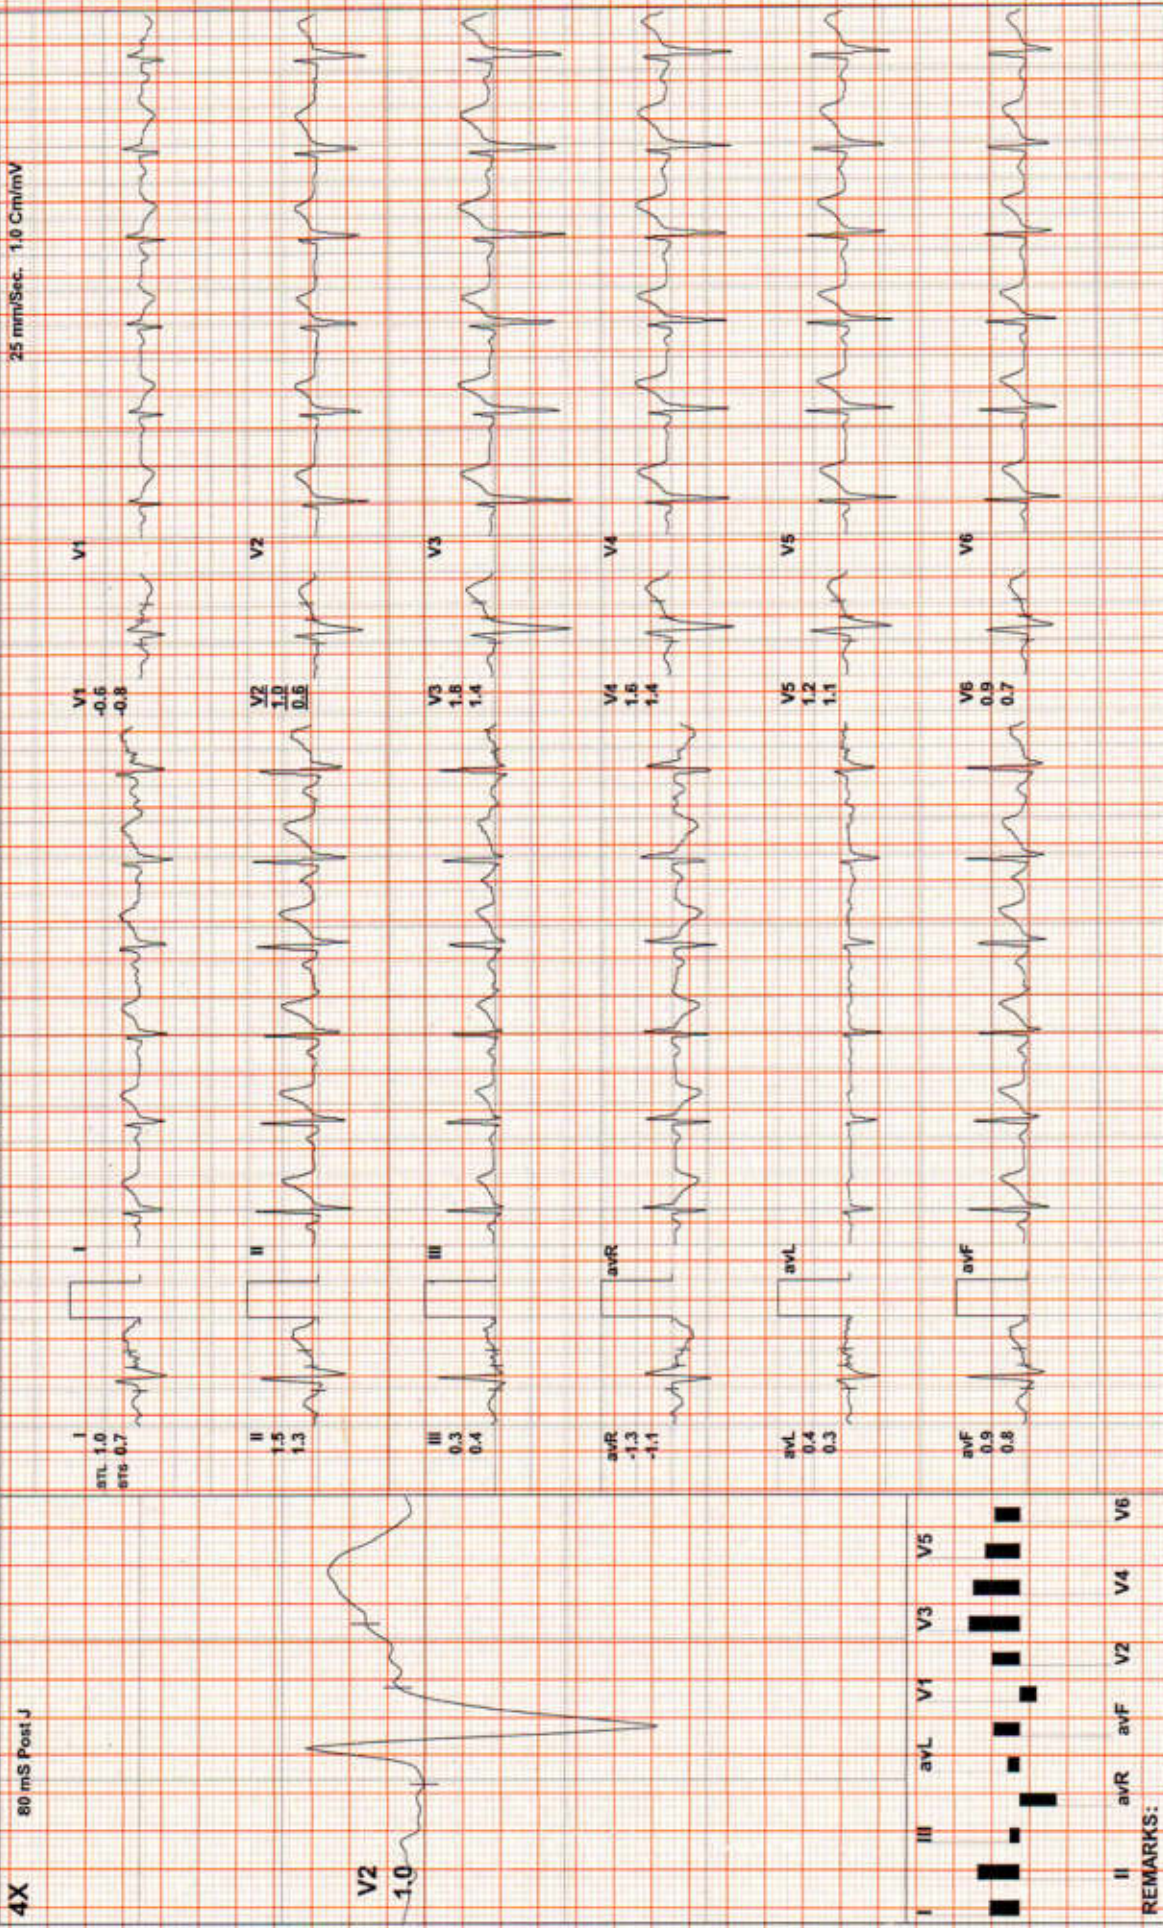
25 mm/Sec. 1.0 Cm/mV

V1
V2
V3
V4
V5
V6

V1
-0.6
-0.8

V2
1.0
0.6

V3
1.8
1.4

V4
1.6
1.4

V5
1.2
1.1

V6
0.9
0.7

I
II
III
avR
avL
avF

I
STI 1.0
STS 0.7

II
1.5
1.3

III
0.3
0.4

avR
-1.3
-1.1

avL
0.4
0.3

avF
0.9
0.8

4X
80 mS Post J
V2
1.0

I
III
avL
V1
V3
V5
II
avR
avF
V2
V4
V6
REMARKS: